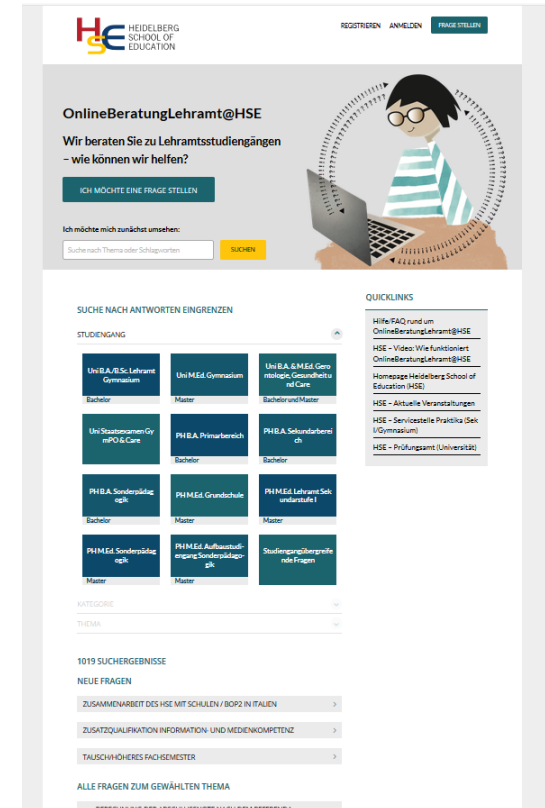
HSE HEIDELBERG SCHOOL OF EDUCATION

REGISTRIEREN ANMELDEN FRAGE STELLEN

OnlineBeratungLehramt@HSE

Wir beraten Sie zu Lehramtsstudiengängen – wie können wir helfen?

ICH MÖCHTE EINE FRAGE STELLEN

Ich möchte mich zunächst umsehen:

Suche nach Thema oder Schlagworten

SUCHEN

SUCHE NACH ANTWORTEN EINGRENZEN

STUDIENGANG

| Uni B.A./B.Sc. Lehramt Gymnasium Bachelor | Uni M.Ed. Gymnasium Master | Uni B.A. & M.Ed. Gerontologie, Gesundheit und Care Bachelor und Master |
|---|---|---|
| Uni Staatsexamen GymPO & Care | PH B.A. Primarbereich Bachelor | PH B.A. Sekundarbereich Bachelor |
| PH B.A. Sonderpädagogik Bachelor | PH M.Ed. Grundschule Master | PH M.Ed. Lehramt Sekundarstufe I Master |
| PH M.Ed. Sonderpädagogik Master | PH M.Ed. Aufbaustudiengang Sonderpädagogik Master | Studiengangübergreifende Fragen |

KATEGORIE

THEMA

1019 SUCHERGEBNISSE

NEUE FRAGEN

ZUSAMMENARBEIT DES HSE MIT SCHULEN / BOP2 IN ITALIEN

ZUSATZQUALIFIKATION INFORMATION- UND MEDIENKOMPETENZ

TAUSCH/HÖHERES FACHSEMESTER

ALLE FRAGEN ZUM GEWÄHLTEN THEMA

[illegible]

QUICKLINKS

Hilfe/FAQ rund um OnlineBeratungLehramt@HSE

HSE – Video: Wie funktioniert OnlineBeratungLehramt@HSE

Homepage Heidelberg School of Education (HSE)

HSE – Aktuelle Veranstaltungen

HSE – Servicestelle Praktika (Sek I/Gymnasium)

HSE – Prüfungsamt (Universität)